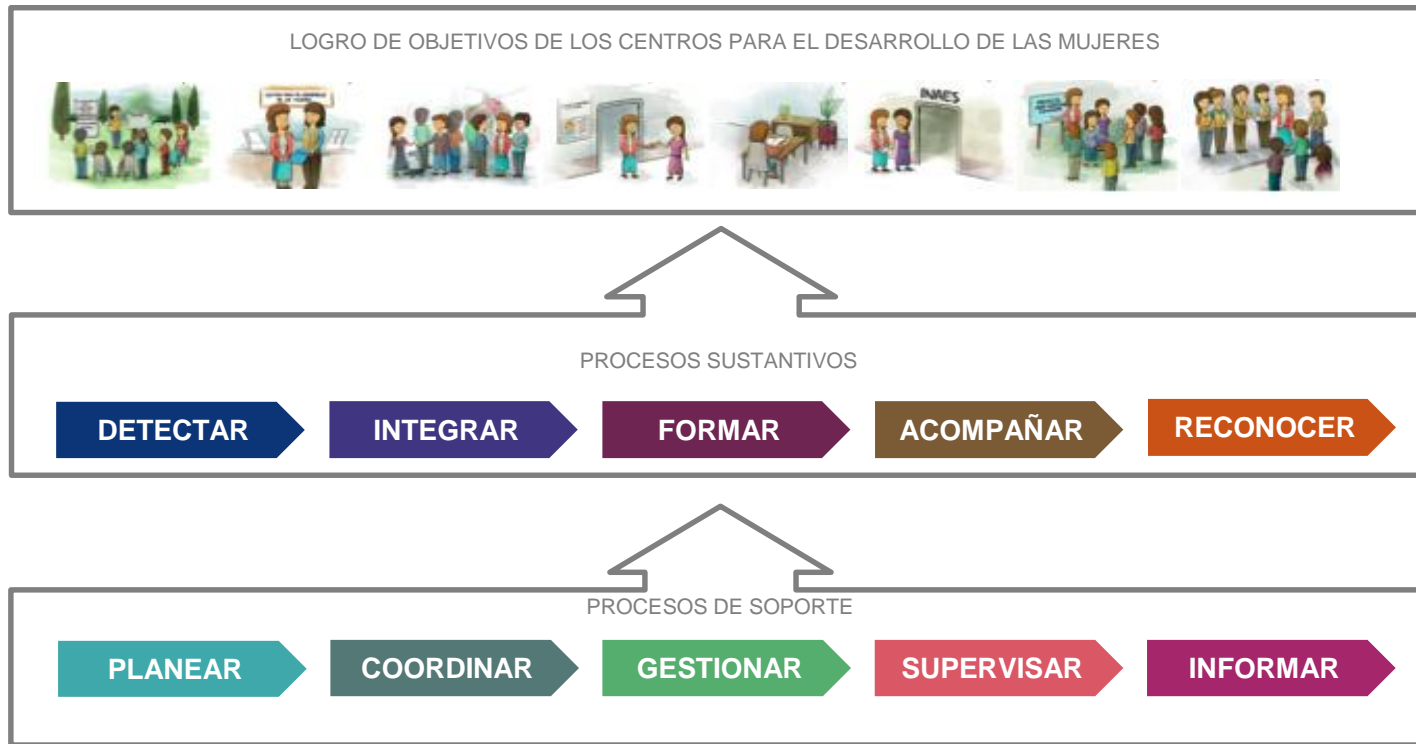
LOGRO DE OBJETIVOS DE LOS CENTROS PARA EL DESARROLLO DE LAS MUJERES

INAES

PROCESOS SUSTANTIVOS

DETECTAR INTEGRAR FORMAR ACOMPAÑAR RECONOCER

PROCESOS DE SOPORTE

PLANEAR COORDINAR GESTIONAR SUPERVISAR INFORMAR